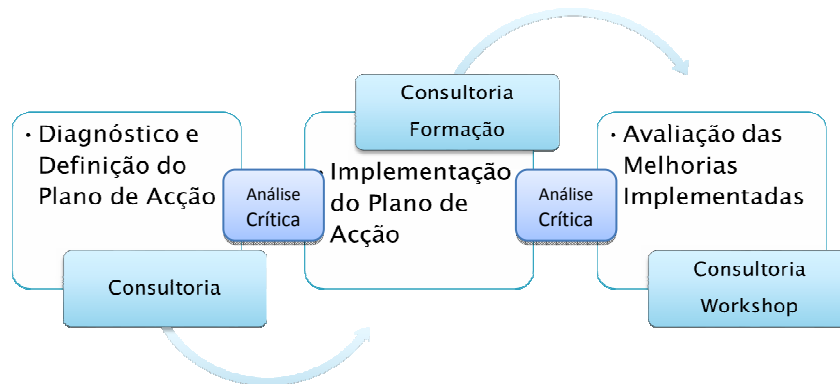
• Diagnóstico e Definição do Plano de Acção

Consultoria

Análise Crítica

Consultoria

Formação

• Implementação do Plano de Acção

Análise Crítica

• Avaliação das Melhorias Implementadas

Consultoria

Workshop